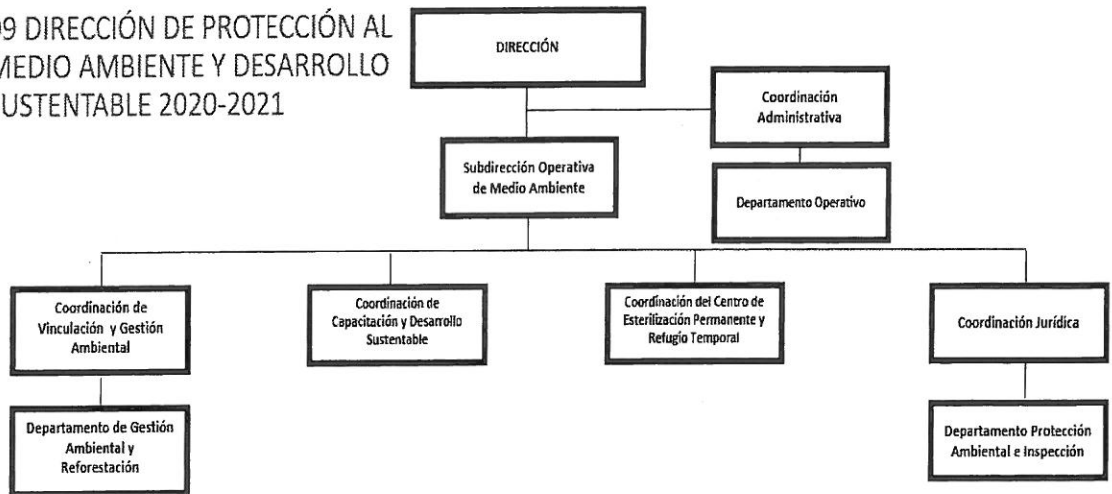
9 DIRECCIÓN DE PROTECCIÓN AL MEDIO AMBIENTE Y DESARROLLO USTENTABLE 2020-2021

DIRECCIÓN

Coordinación Administrativa

Subdirección Operativa de Medio Ambiente

Departamento Operativo

Coordinación de Vinculación y Gestión Ambiental

Coordinación de Capacitación y Desarrollo Sustentable

Coordinación del Centro de Esterilización Permanente y Refugio Temporal

Coordinación Jurídica

Departamento de Gestión Ambiental y Reforestación

Departamento Protección Ambiental e Inspección